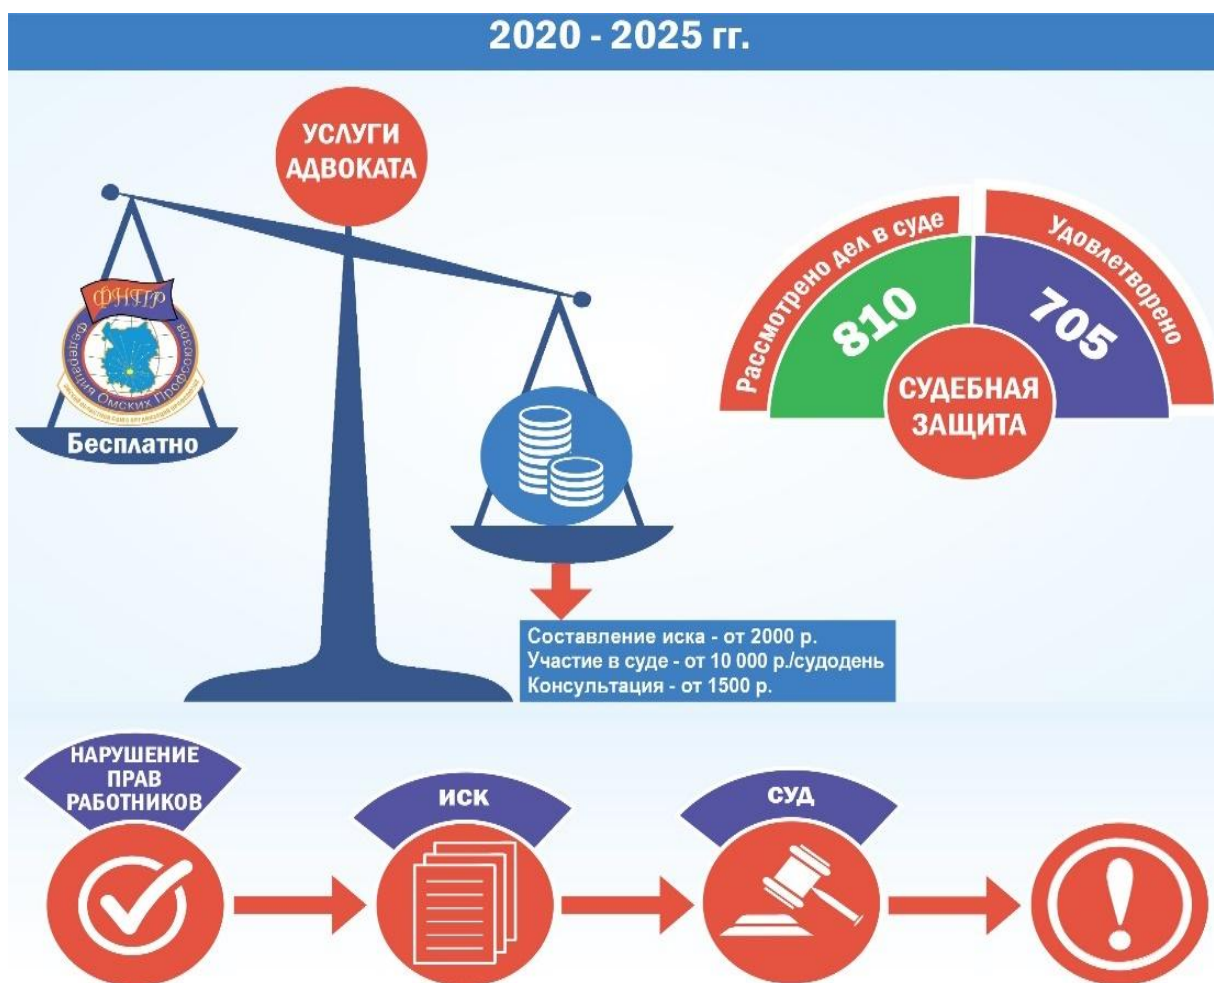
2020 - 2025 гг.

УСЛУГИ АДВОКАТА

ФНПР
Федерация Омских Профсоюзов
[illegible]

Бесплатно

Составление иска - от 2000 р.
Участие в суде - от 10 000 р./судодень
Консультация - от 1500 р.

Рассмотрено дел в суде
810

Удовлетворено
705

СУДЕБНАЯ ЗАЩИТА

НАРУШЕНИЕ ПРАВ РАБОТНИКОВ

ИСК

СУД